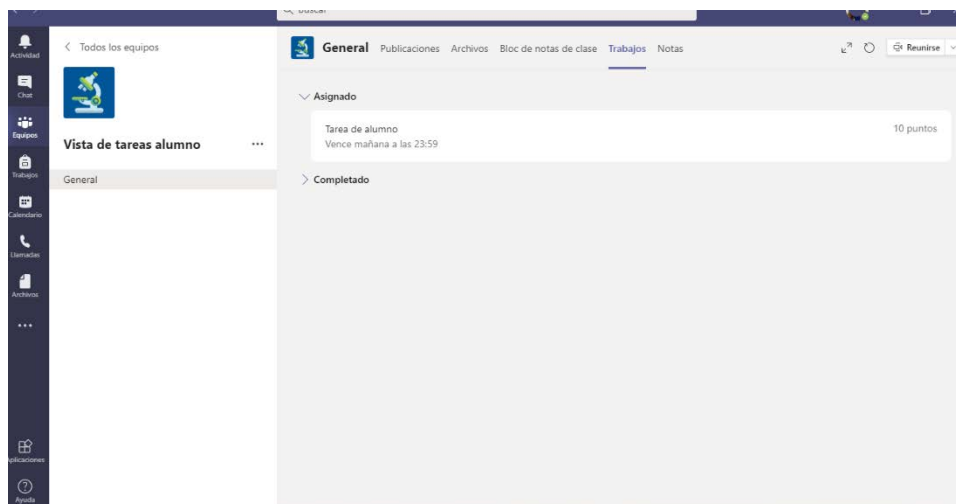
Buscar

Actividad
Chat
Equipos
Trabajos
Calendario
Llamadas
Archivos
...
plicaciones
Ayuda

< Todos los equipos

Vista de tareas alumno ...

General

General Publicaciones Archivos Bloc de notas de clase Trabajos Notas

Reunirse

Asignado

Tarea de alumno
Vence mañana a las 23:59

10 puntos

Completado